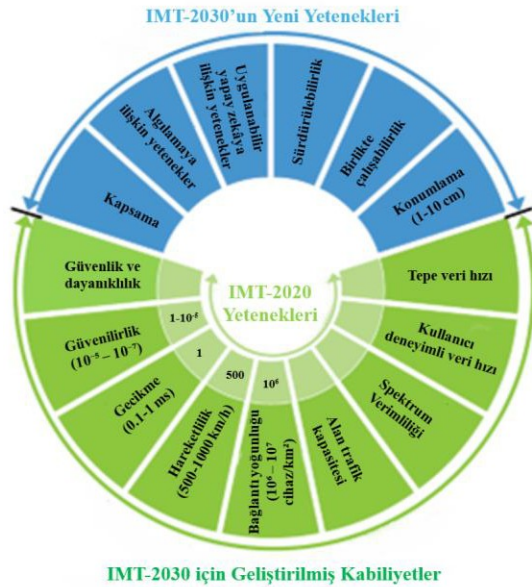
IMT-2030'un Yeni Yetenekleri

Kapsama

Algılamaya ilişkin yetenekler

Uygulanabilir yapay zekâya ilişkin yetenekler

Sürdürülebilirlik

Birlikte çalışabilirlik

Konumlama (1-10 cm)

Tepe veri hızı

Kullanıcı deneyimli veri hızı

Spektrum Verimliliği

Alan trafik kapasitesi

Bağlantı yoğunluğu ($10^6$ – $10^7$ cihaz/km²)

Hareketlilik (500-1000 km/h)

Gecikme (0.1-1 ms)

Güvenilirlik ($10^{-5}$ – $10^{-7}$)

Güvenlik ve dayanıklılık

IMT-2020 Yetenekleri

1-$10^{-5}$

1

500

$10^6$

IMT-2030 için Geliştirilmiş Kabiliyetler